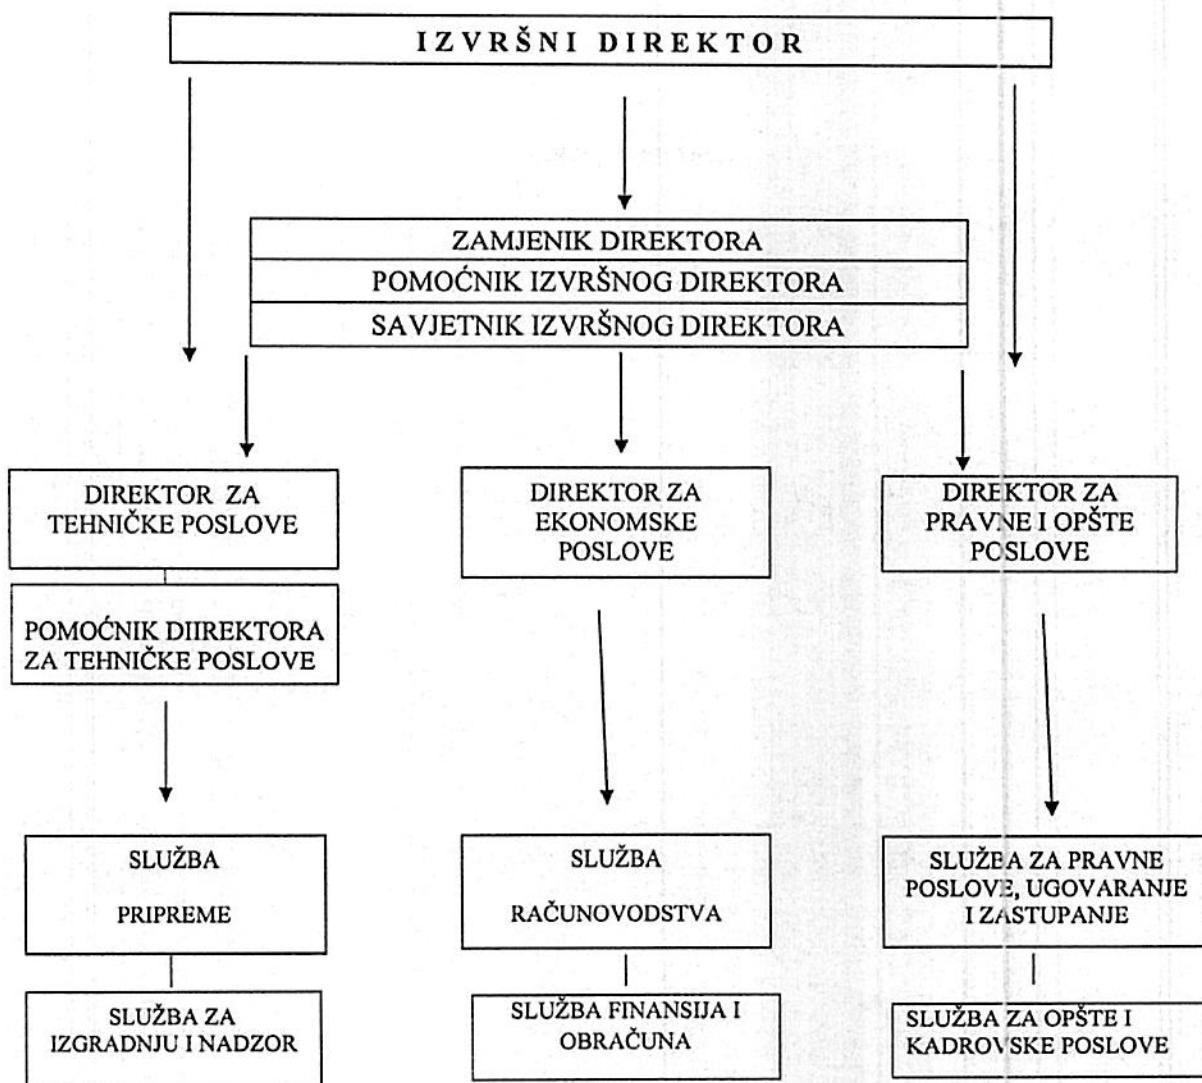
IZVRŠNI DIREKTOR

ZAMJENIK DIREKTORA

POMOĆNIK IZVRŠNOG DIREKTORA

SAVJETNIK IZVRŠNOG DIREKTORA

DIREKTOR ZA TEHNIČKE POSLOVE

DIREKTOR ZA EKONOMSKE POSLOVE

DIREKTOR ZA PRAVNE I OPŠTE POSLOVE

POMOĆNIK DIIREKTORA ZA TEHNIČKE POSLOVE

SLUŽBA

PRIPREME

SLUŽBA

RAČUNOVODSTVA

SLUŽBA ZA PRAVNE POSLOVE, UGOVARANJE I ZASTUPANJE

SLUŽBA ZA IZGRADNJU I NADZOR

SLUŽBA FINANSIJA I OBRAČUNA

SLUŽBA ZA OPŠTE I KADROVSKE POSLOVE